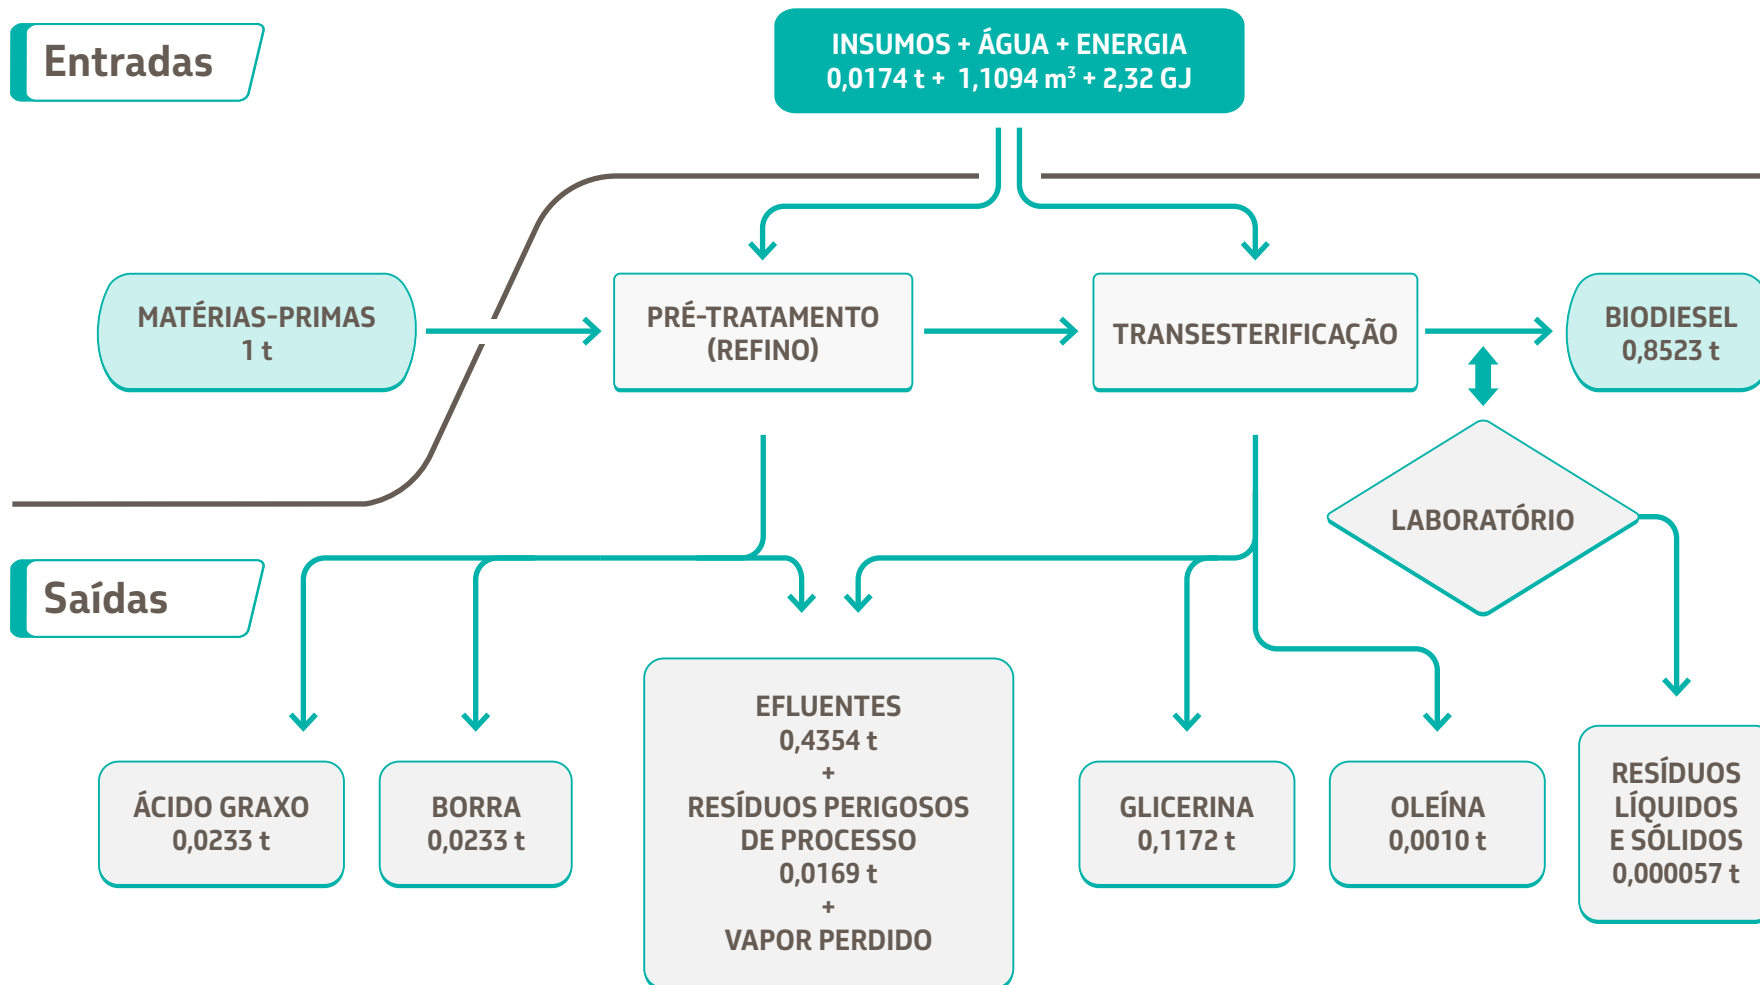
Entradas

INSUMOS + ÁGUA + ENERGIA
0,0174 t + 1,1094 m$^3$ + 2,32 GJ

MATÉRIAS-PRIMAS
1 t

PRÉ-TRATAMENTO
(REFINO)

TRANSESTERIFICAÇÃO

BIODIESEL
0,8523 t

LABORATÓRIO

Saídas

ÁCIDO GRAXO
0,0233 t

BORRA
0,0233 t

EFLUENTES
0,4354 t
+
RESÍDUOS PERIGOSOS
DE PROCESSO
0,0169 t
+
VAPOR PERDIDO

GLICERINA
0,1172 t

OLEÍNA
0,0010 t

RESÍDUOS
LÍQUIDOS
E SÓLIDOS
0,000057 t